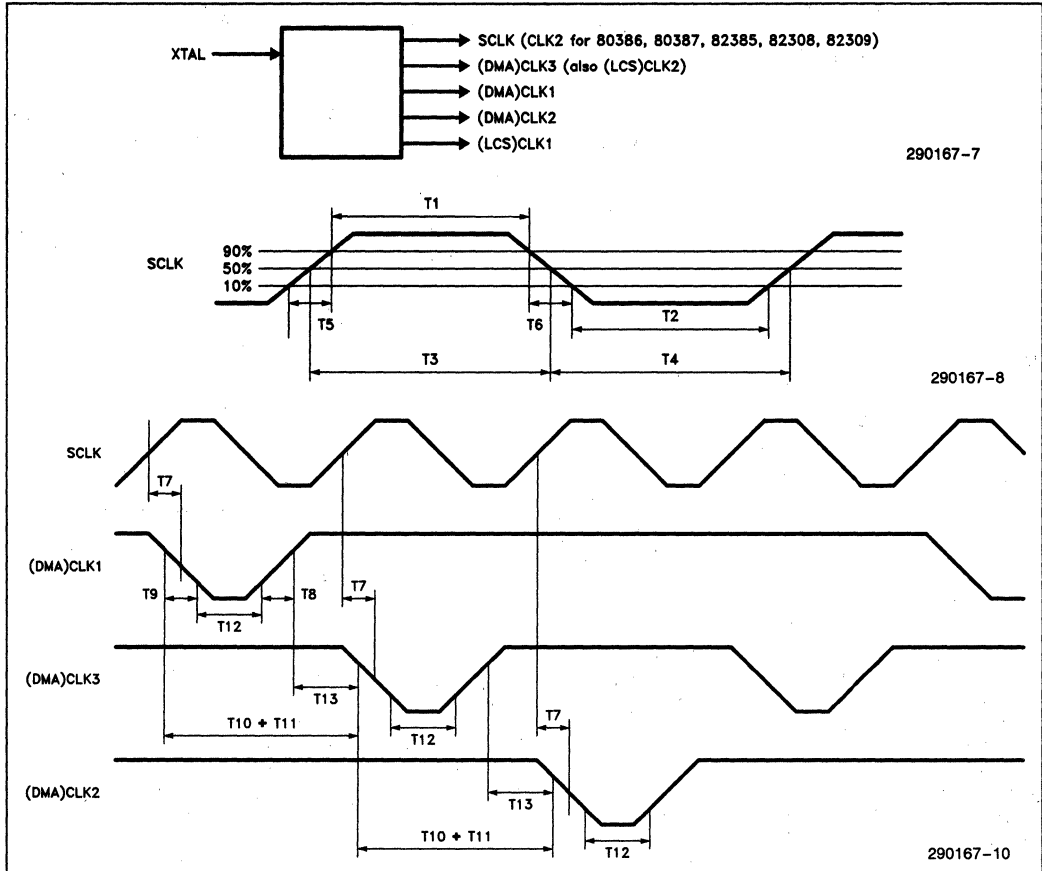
XTAL

SCLK (CLK2 for 80386, 80387, 82385, 82308, 82309)
(DMA)CLK3 (also (LCS)CLK2)
(DMA)CLK1
(DMA)CLK2
(LCS)CLK1

290167-7

T1
SCLK
90%
50%
10%
T5
T6
T2
T3
T4

290167-8

SCLK
T7
(DMA)CLK1
T9
T12
T8
T7
(DMA)CLK3
T13
T10 + T11
T12
T7
(DMA)CLK2
T13
T10 + T11
T12

290167-10